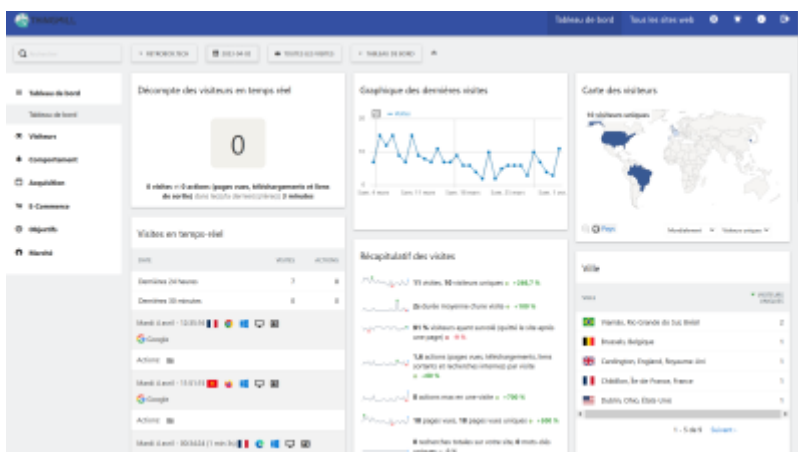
Tableau de bord Tous les sites web

+ RETROACTION 2023-04-10 + TOUTES LES VISITES + TABLEAU DE BORD

Tableau de bord
Tableau de bord
Visiteurs
Comportement
Acquisition
E-Commerce
Objectifs
Marché

Décompte des visiteurs en temps réel

0

6 visites et 0 actions (pages vues, téléchargements et liens de sorties) dans les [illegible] 3 minutes

Visites en temps réel

DATE VISITES ACTIONS
Dernières 24 heures 7 8
Dernières 30 minutes 0 0

Mardi 4 avril - 12:35:54
Google
Actions:

Mardi 4 avril - 13:01:05
Google
Actions:

Mardi 4 avril - 00:34:24 (1 min 9s)

Graphique des dernières visites

Sam. 4 mars Sam. 11 mars Sam. 18 mars Sam. 25 mars Sam. 1 avr.

Récapitulatif des visites

15 visites, 10 visiteurs uniques +266,7 %
2s durée moyenne d'une visite +100 %
81 % visiteurs ayant rebondi (quitté le site après une page) -9 %
1,6 actions (pages vues, téléchargements, liens sortants et recherches internes) par visite +300 %
0 actions max en une visite +700 %
19 pages vues, 18 pages vues uniques +600 %
0 recherches totales sur votre site, 0 mots-clés uniques

Carte des visiteurs

10 visiteurs uniques

Pays Mondialement Visiteurs uniques

Ville

VILLE VISITEURS UNIQUES
Viamão, Rio Grande do Sul, Brésil 2
Brussels, Belgique 1
Carshington, England, Royaume-Uni 1
Châtillon, Île-de-France, France 1
Dublin, Ohio, États-Unis 1

1 – 5 de 6 Suivant ›